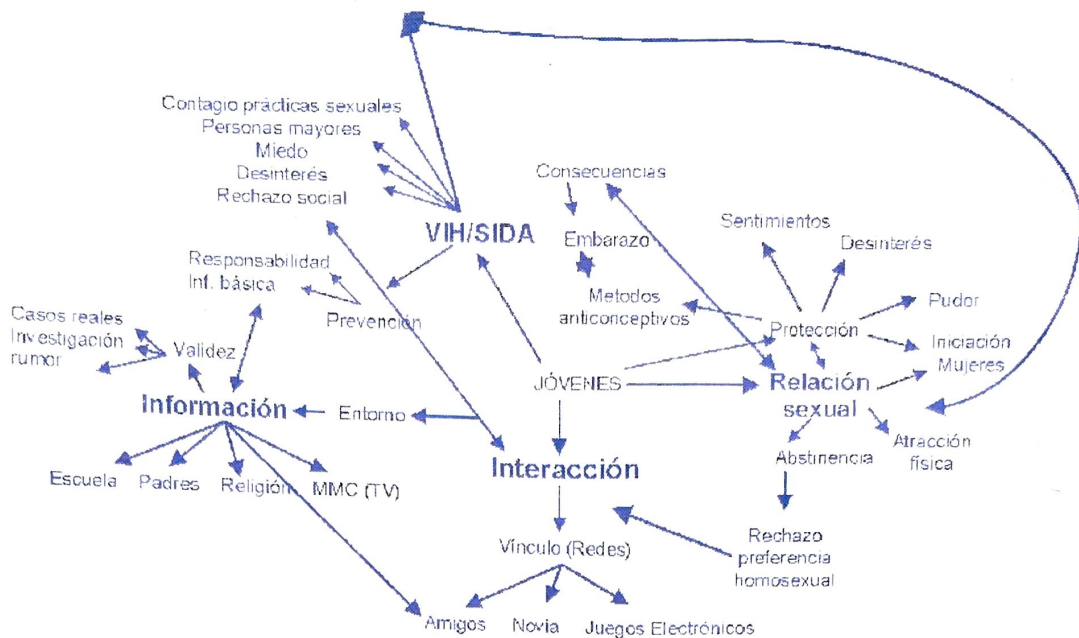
Contagio prácticas sexuales
Personas mayores
Miedo
Desinterés
Rechazo social

VIH/SIDA

Consecuencias

Embarazo

Metodos anticonceptivos

Sentimientos

Desinterés

Pudor

Protección

Iniciación Mujeres

Responsabilidad
Inf. básica

Prevención

Casos reales
Investigación
rumor

Validez

Información

Entorno

JÓVENES

Relación sexual

Atracción física

Abstinencia

Rechazo preferencia homosexual

Interacción

Escuela

Padres

Religión

MMC (TV)

Vínculo (Redes)

Amigos

Novia

Juegos Electrónicos